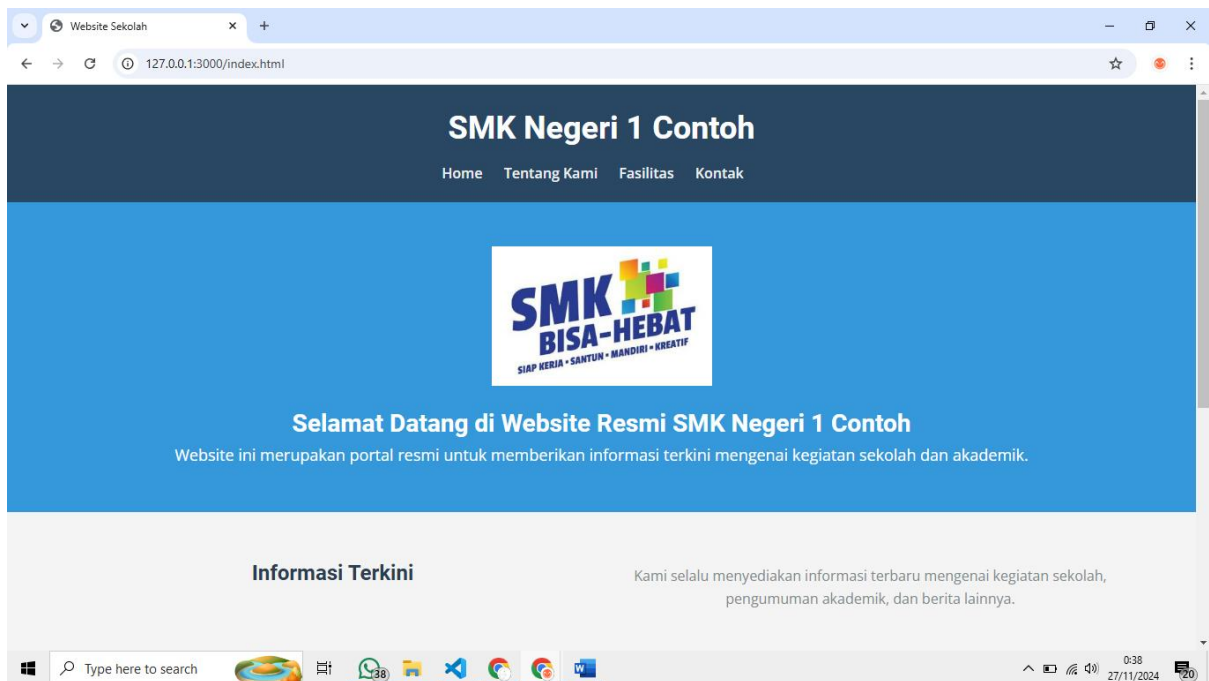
Website Sekolah
127.0.0.1:3000/index.html

SMK Negeri 1 Contoh

Home Tentang Kami Fasilitas Kontak

SMK
BISA-HEBAT
SIAP KERJA • SANTUN • MANDIRI • KREATIF

Selamat Datang di Website Resmi SMK Negeri 1 Contoh

Website ini merupakan portal resmi untuk memberikan informasi terkini mengenai kegiatan sekolah dan akademik.

Informasi Terkini

Kami selalu menyediakan informasi terbaru mengenai kegiatan sekolah, pengumuman akademik, dan berita lainnya.

Type here to search
38
0:38
27/11/2024
20